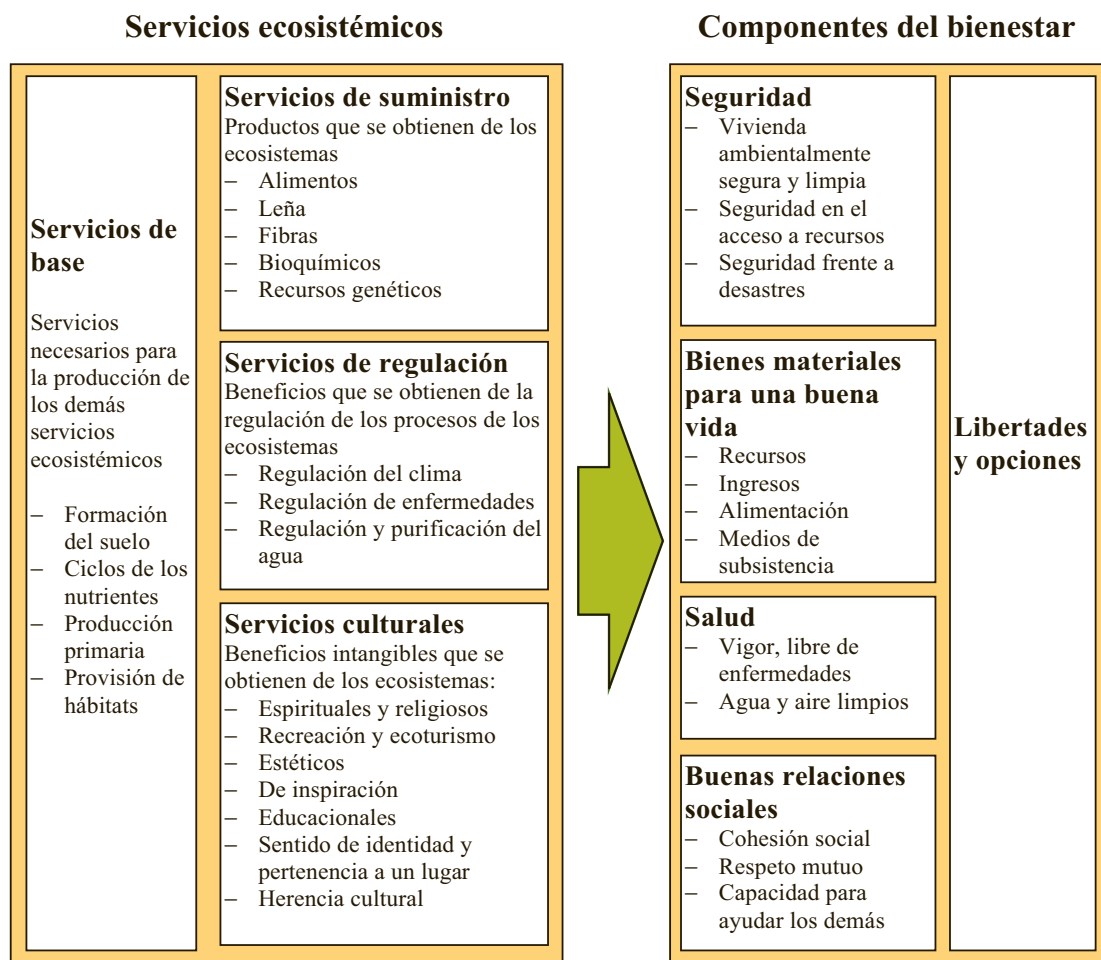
Servicios ecosistémicos

Servicios de base

Servicios necesarios para la producción de los demás servicios ecosistémicos

– Formación del suelo
– Ciclos de los nutrientes
– Producción primaria
– Provisión de hábitats

Servicios de suministro
Productos que se obtienen de los ecosistemas
– Alimentos
– Leña
– Fibras
– Bioquímicos
– Recursos genéticos

Servicios de regulación
Beneficios que se obtienen de la regulación de los procesos de los ecosistemas
– Regulación del clima
– Regulación de enfermedades
– Regulación y purificación del agua

Servicios culturales
Beneficios intangibles que se obtienen de los ecosistemas:
– Espirituales y religiosos
– Recreación y ecoturismo
– Estéticos
– De inspiración
– Educacionales
– Sentido de identidad y pertenencia a un lugar
– Herencia cultural

Componentes del bienestar

Seguridad
– Vivienda ambientalmente segura y limpia
– Seguridad en el acceso a recursos
– Seguridad frente a desastres

Bienes materiales para una buena vida
– Recursos
– Ingresos
– Alimentación
– Medios de subsistencia

Salud
– Vigor, libre de enfermedades
– Agua y aire limpios

Buenas relaciones sociales
– Cohesión social
– Respeto mutuo
– Capacidad para ayudar los demás

Libertades y opciones